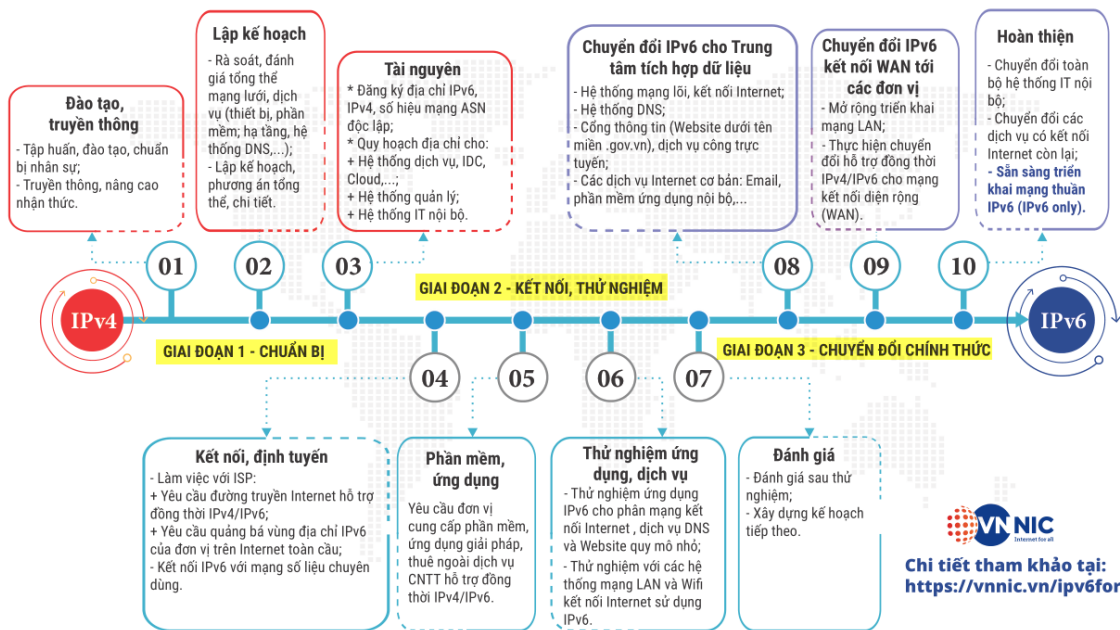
Đào tạo, truyền thông
- Tập huấn, đào tạo, chuẩn bị nhân sự;
- Truyền thông, nâng cao nhận thức.

Lập kế hoạch
- Rà soát, đánh giá tổng thể mạng lưới, dịch vụ (thiết bị, phần mềm; hạ tầng, hệ thống DNS,...);
- Lập kế hoạch, phương án tổng thể, chi tiết.

Tài nguyên
* Đăng ký địa chỉ IPv6, IPv4, số hiệu mạng ASN độc lập;
* Quy hoạch địa chỉ cho:
+ Hệ thống dịch vụ, IDC, Cloud,...;
+ Hệ thống quản lý;
+ Hệ thống IT nội bộ.

Chuyển đổi IPv6 cho Trung tâm tích hợp dữ liệu
- Hệ thống mạng lõi, kết nối Internet;
- Hệ thống DNS;
- Cổng thông tin (Website dưới tên miền .gov.vn), dịch vụ công trực tuyến;
- Các dịch vụ Internet cơ bản: Email, phần mềm ứng dụng nội bộ,...

Chuyển đổi IPv6 kết nối WAN tới các đơn vị
- Mở rộng triển khai mạng LAN;
- Thực hiện chuyển đổi hỗ trợ đồng thời IPv4/IPv6 cho mạng kết nối diện rộng (WAN).

Hoàn thiện
- Chuyển đổi toàn bộ hệ thống IT nội bộ;
- Chuyển đổi các dịch vụ có kết nối Internet còn lại;
- Sẵn sàng triển khai mạng thuần IPv6 (IPv6 only).

IPv4
01
02
03
GIAI ĐOẠN 2 - KẾT NỐI, THỬ NGHIỆM
08
09
10
IPv6
GIAI ĐOẠN 1 - CHUẨN BỊ
04
05
06
07
GIAI ĐOẠN 3 - CHUYỂN ĐỔI CHÍNH THỨC

Kết nối, định tuyến
- Làm việc với ISP:
+ Yêu cầu đường truyền Internet hỗ trợ đồng thời IPv4/IPv6;
+ Yêu cầu quảng bá vùng địa chỉ IPv6 của đơn vị trên Internet toàn cầu;
- Kết nối IPv6 với mạng số liệu chuyên dùng.

Phần mềm, ứng dụng
Yêu cầu đơn vị cung cấp phần mềm, ứng dụng giải pháp, thuê ngoài dịch vụ CNTT hỗ trợ đồng thời IPv4/IPv6.

Thử nghiệm ứng dụng, dịch vụ
- Thử nghiệm ứng dụng IPv6 cho phân mạng kết nối Internet , dịch vụ DNS và Website quy mô nhỏ;
- Thử nghiệm với các hệ thống mạng LAN và Wifi kết nối Internet sử dụng IPv6.

Đánh giá
- Đánh giá sau thử nghiệm;
- Xây dựng kế hoạch tiếp theo.

VNNIC
Internet for all
Chi tiết tham khảo tại:
https://vnnic.vn/ipv6for